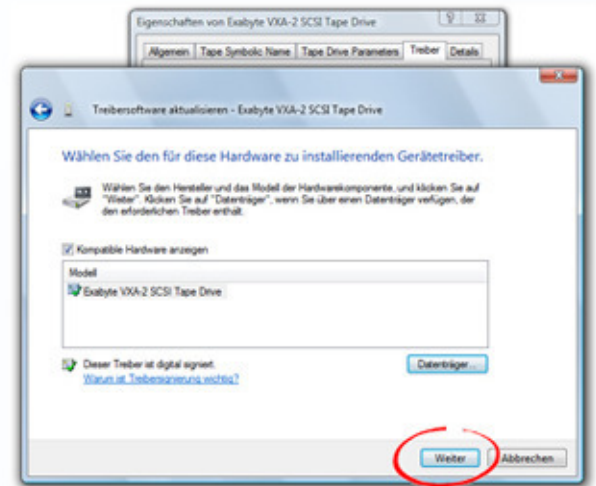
Eigenschaften von Exabyte VXA-2 SCSI Tape Drive

Allgemein | Tape Symbolic Name | Tape Drive Parameters | Treiber | Details

Treibersoftware aktualisieren - Exabyte VXA-2 SCSI Tape Drive

Wählen Sie den für diese Hardware zu installierenden Gerätetreiber.

Wählen Sie den Hersteller und das Modell der Hardwarekomponente, und klicken Sie auf "Weiter". Klicken Sie auf "Datenträger", wenn Sie über einen Datenträger verfügen, der den erforderlichen Treiber enthält.

Kompatible Hardware anzeigen

Modell

Exabyte VXA-2 SCSI Tape Drive

Dieser Treiber ist digital signiert.

Warum ist Treibersignierung wichtig?

Datenträger...

Weiter

Abbrechen